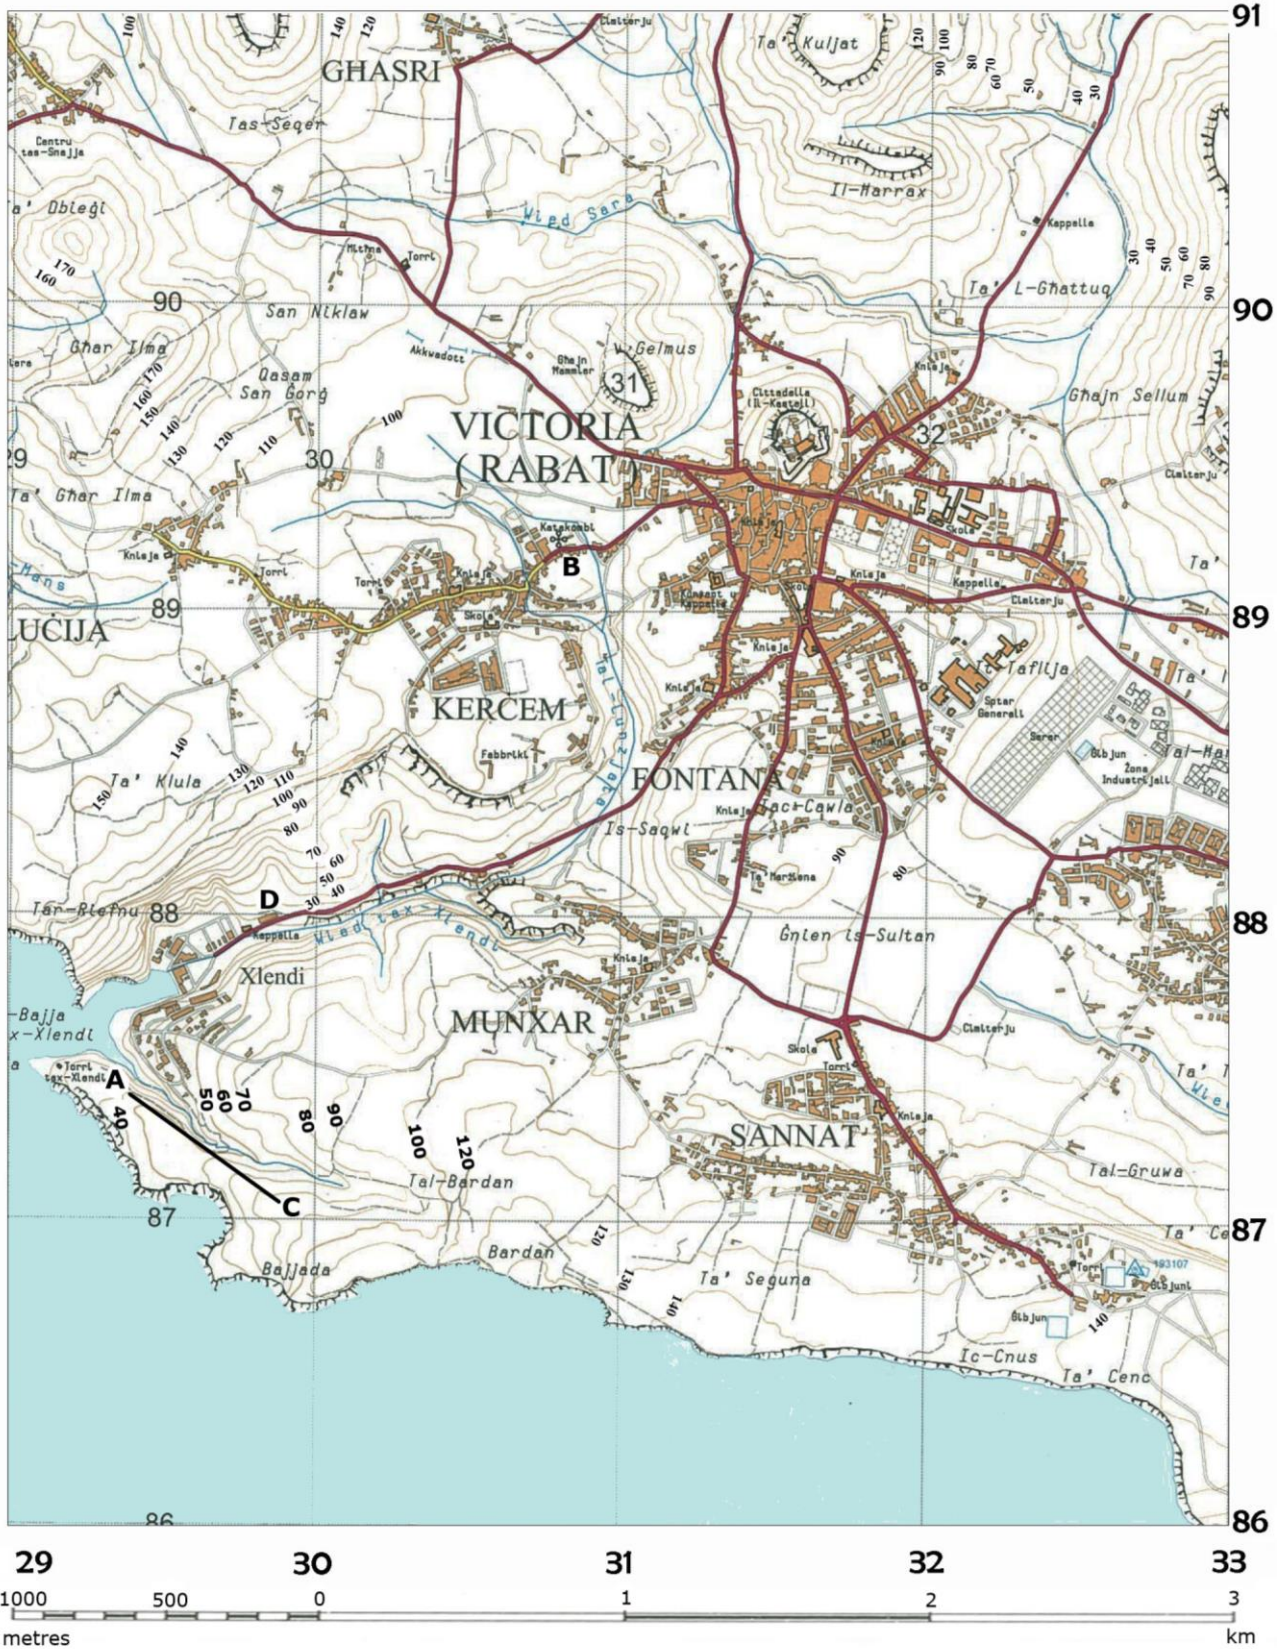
91
GHASRI
Ċimiterju
Ta' Kuljat
Tas-Seqer
Centru tas-Snajja
Il-Harrax
Ta' Dbieġi
Wied Sara
Kappella
Torri
Mithna
90
San Niklaw
Ta' L-Għattuq
90
Akkwedott
Għajn Mammler
Gelmus
Għar Ilma
Qasam San Ġorġ
31
Ċittadella (Il-Kastell)
Knisja
Għajn Sellum
VICTORIA (RABAT)
32
29
30
Ta' Għar Ilma
Ċimiterju
Katakombi
Knisja
Knisja
B
Skola
Torri
Torri
Knisja
Kappella
Ta'
Kunvent Kappella
Knisja
Ċimiterju
89
89
LUĊIJA
Skola
Tal-Lunzjata
Ta' Tafilja
Knisja
Sptar Ġenerali
Ta'
KERĊEM
Serer
Ġibjun
Tal-Ma
Żona Industrijali
Fabbriki
FONTANA
Ta' Klula
Knisja
Tac-Ċawla
Is-Saqwi
Ta' Marżena
Tar-Rlefnu
88
D
Wied tax-Xlendi
Kappella
Għien is-Sultan
88
Xlendi
Knisja
Bajja tax-Xlendi
MUNXAR
Ċimiterju
Skola
Torri tax-Xlendi
A
Torri
Knisja
Ta'
SANNAT
Tal-Gruwa
Tal-Bardan
C
87
Ta' Ċe
87
Bajjada
Bardan
Ta' Seguna
193107
Torri
Ġibjun
Ġibjun
Ic-Ċnus
Ta' Ċenċ
86
86
170
160
170
160
150
140
130
120
110
100
140
130
120
110
100
90
80
70
60
50
40
30
150
140
100
120
140
100
90
80
70
60
50
40
30
20
10
90
80
70
60
50
40
30
40
50
60
70
80
90
100
120
90
80
120
130
140
140
29
30
31
32
33
1000
500
0
1
2
3
metres
km